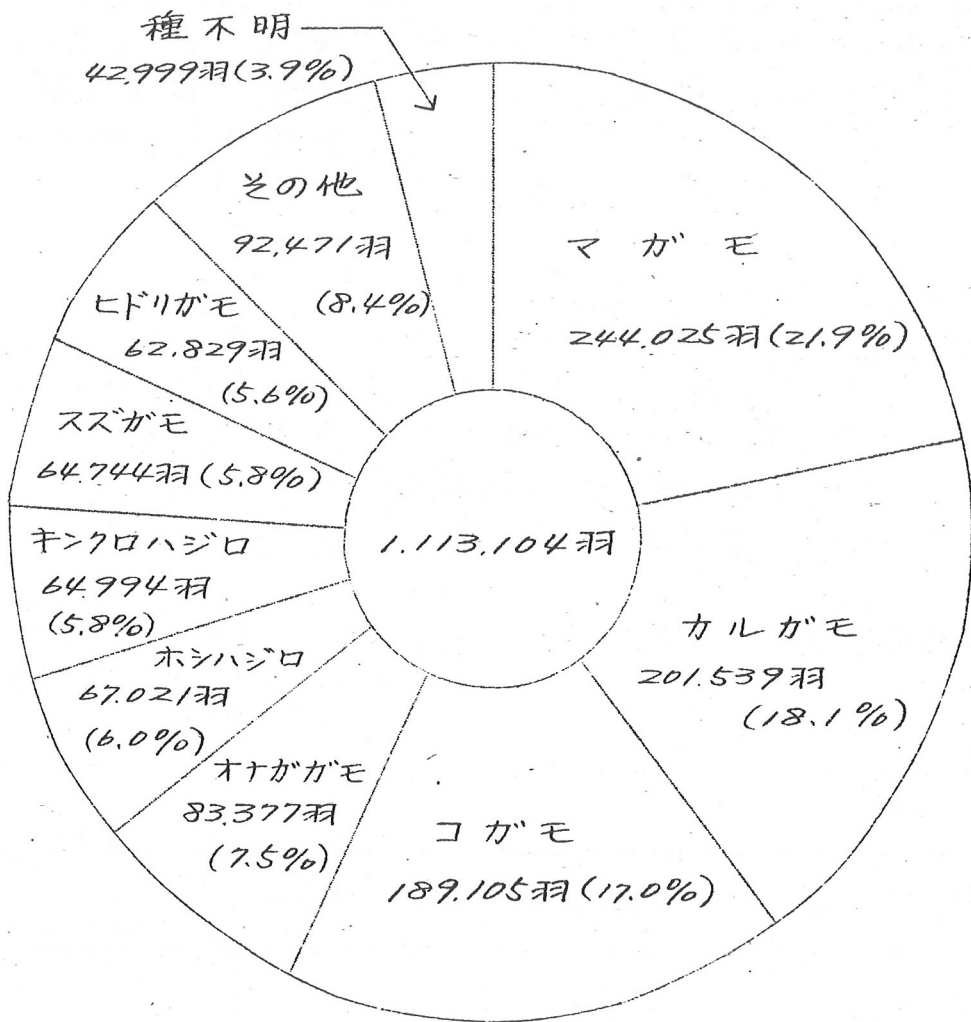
種不明
42,999羽(3.9%)

その他
92,471羽
(8.4%)

マガモ
244,025羽(21.9%)

ヒドリガモ
62,829羽
(5.6%)

スズガモ
64,744羽(5.8%)

1,113,104羽

キンクロハジロ
64,994羽
(5.8%)

カルガモ
201,539羽
(18.1%)

ホシハジロ
67,021羽
(6.0%)

オナガガモ
83,377羽
(7.5%)

コガモ
189,105羽(17.0%)